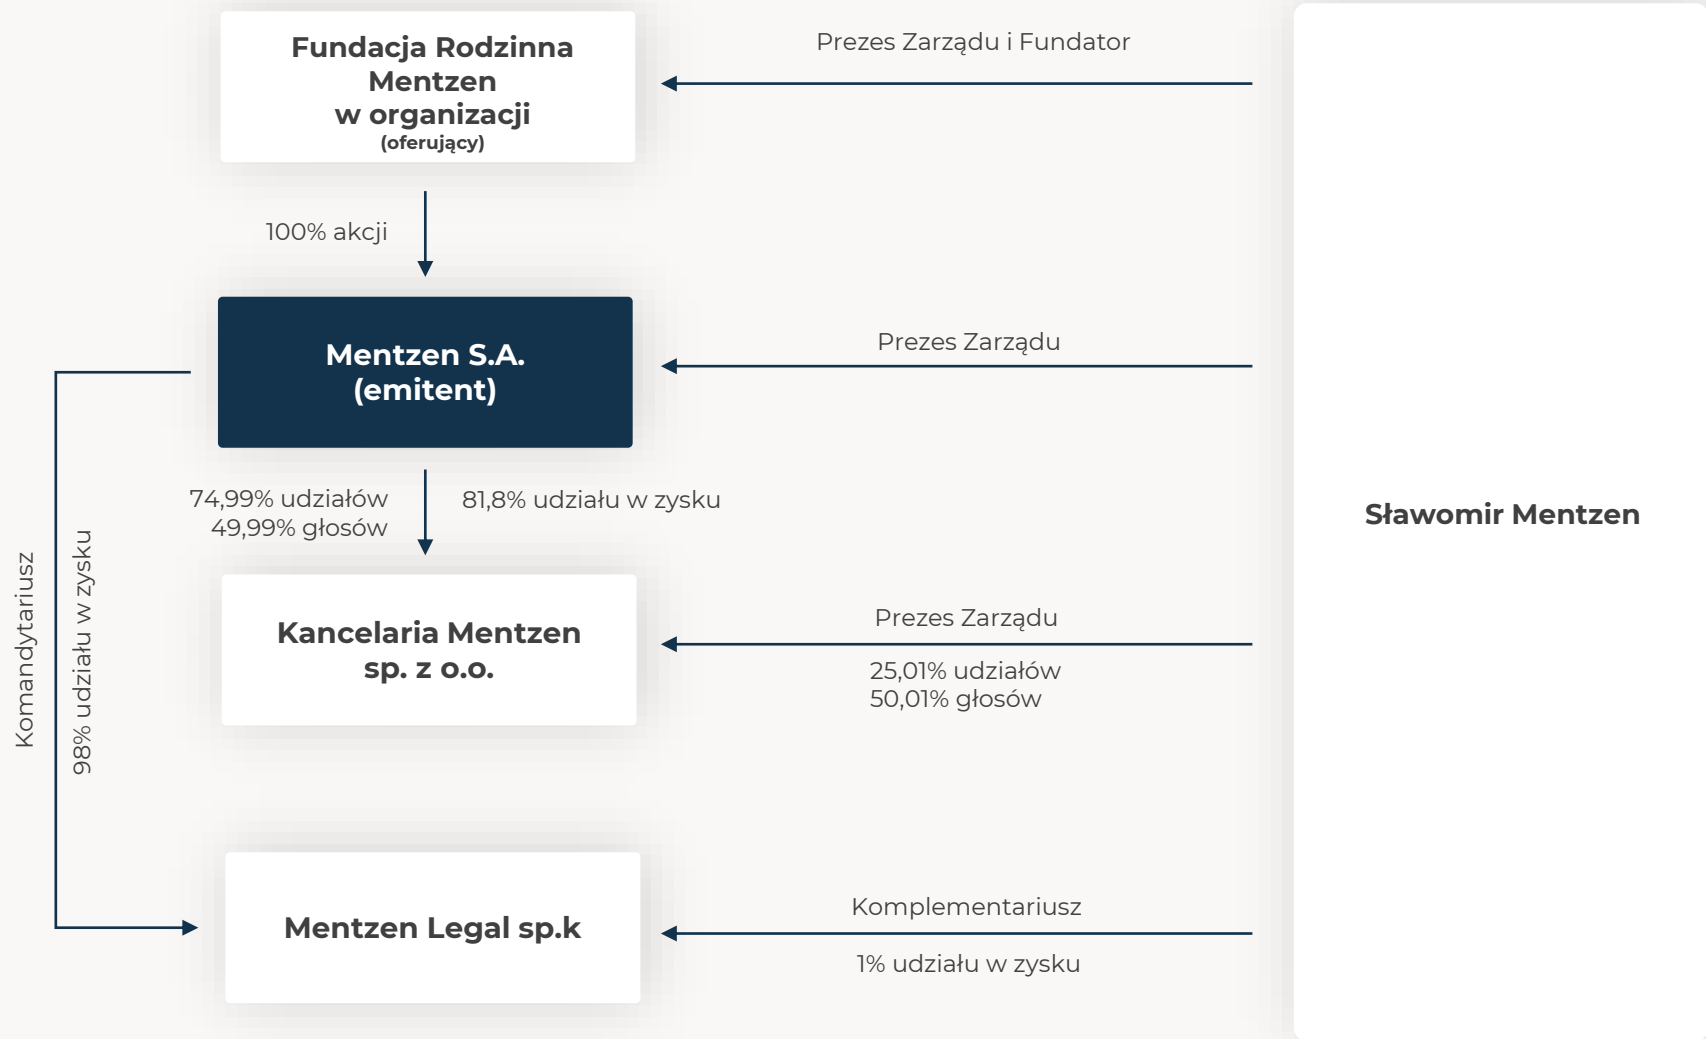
Fundacja Rodzinna Mentzen w organizacji
(oferujący)

Prezes Zarządu i Fundator

100% akcji

Mentzen S.A.
(emitent)

Prezes Zarządu

74,99% udziałów
49,99% głosów

81,8% udziału w zysku

Sławomir Mentzen

Komandytariusz

98% udziału w zysku

Kancelaria Mentzen sp. z o.o.

Prezes Zarządu

25,01% udziałów
50,01% głosów

Mentzen Legal sp.k

Komplementariusz

1% udziału w zysku